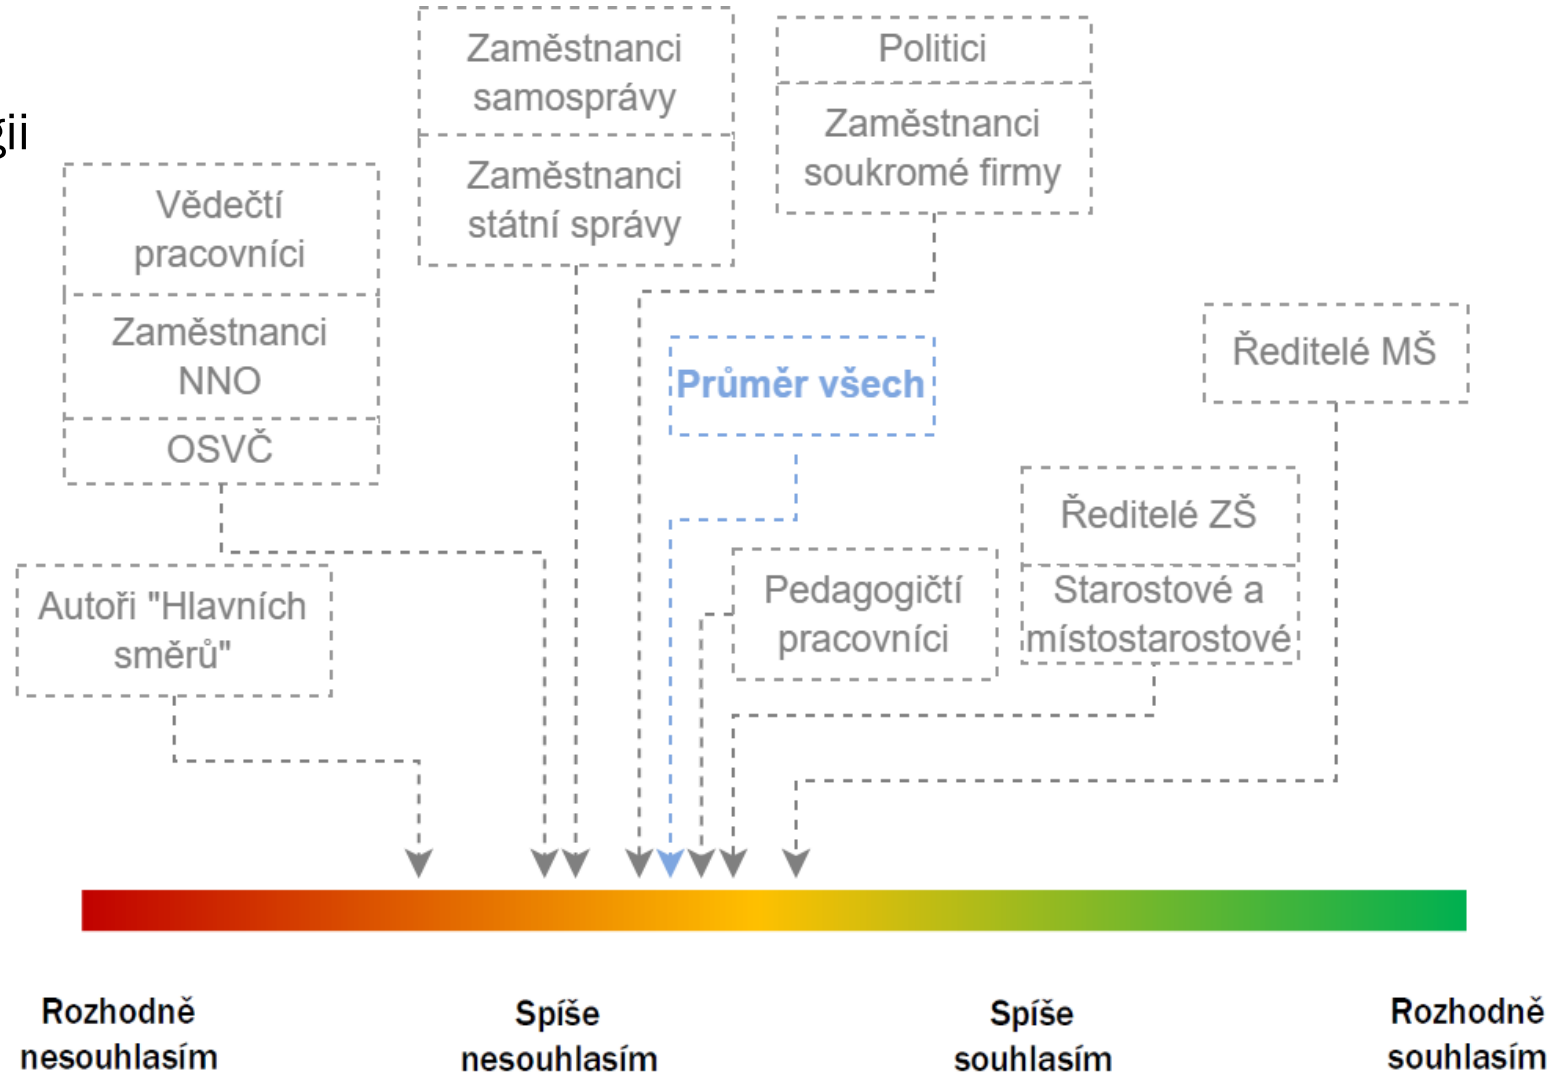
gii

Zaměstnanci samosprávy

Zaměstnanci státní správy

Politici

Zaměstnanci soukromé firmy

Vědečtí pracovníci

Zaměstnanci NNO

OSVČ

Průměr všech

Ředitelé MŠ

Ředitelé ZŠ

Starostové a místostarostové

Pedagogičtí pracovníci

Autoři "Hlavních směrů"

Rozhodně nesouhlasím

Spíše nesouhlasím

Spíše souhlasím

Rozhodně souhlasím